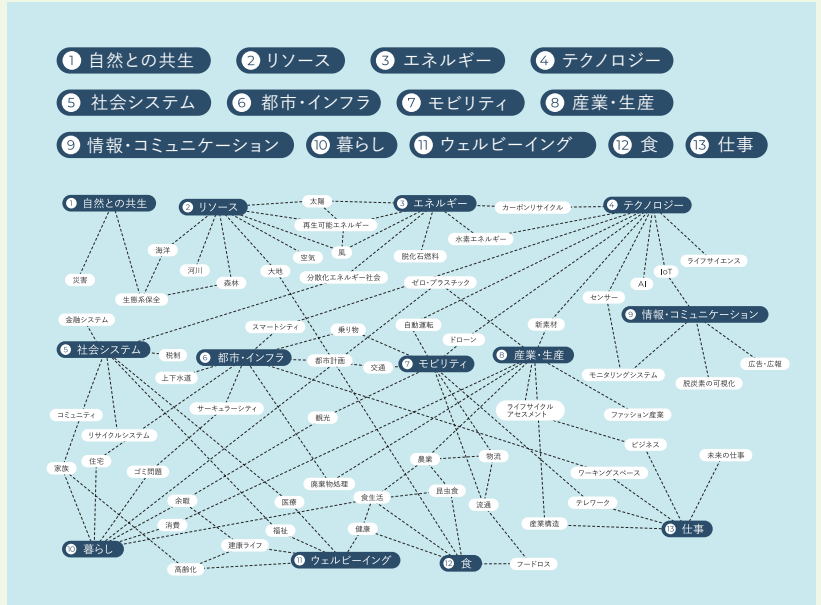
1 自然との共生
2 リソース
3 エネルギー
4 テクノロジー
5 社会システム
6 都市・インフラ
7 モビリティ
8 産業・生産
9 情報・コミュニケーション
10 暮らし
11 ウェルビーイング
12 食
13 仕事

1 自然との共生
2 リソース
3 エネルギー
4 テクノロジー
太陽
再生可能エネルギー
カーボンリサイクル
水素エネルギー
海洋
河川
森林
空気
風
大地
脱化石燃料
分散化エネルギー社会
ライフサイエンス
IoT
AI
災害
生態系保全
ゼロ・プラスチック
センサー
9 情報・コミュニケーション
金融システム
スマートシティ
乗り物
自動運転
新素材
ドローン
5 社会システム
税制
6 都市・インフラ
都市計画
交通
7 モビリティ
8 産業・生産
上下水道
モニタリングシステム
広告・広報
脱炭素の可視化
サーキュラーシティ
観光
ライフサイクルアセスメント
ファッション産業
コミュニティ
リサイクルシステム
ビジネス
住宅
家族
ゴミ問題
農業
物流
未来の仕事
ワーキングスペース
廃棄物処理
昆虫食
余暇
医療
食生活
テレワーク
流通
消費
福祉
健康
産業構造
13 仕事
10 暮らし
建康ライフ
11 ウェルビーイング
12 食
フードロス
高齢化